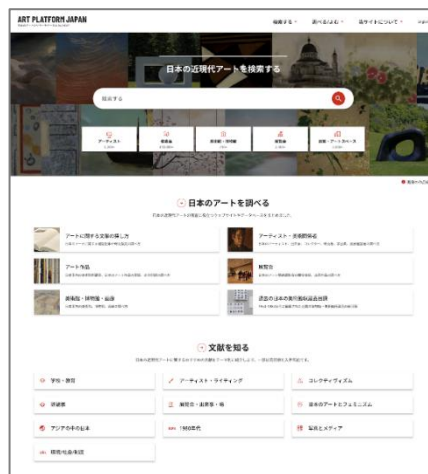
ART PLATFORM JAPAN

検索する　調べる/読む　当サイトについて

日本の近現代アートを検索する

検索する

アーティスト　収蔵品　展覧会・展示館　資料館　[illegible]

日本のアートを調べる

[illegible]

アートに関する文献の探し方

アーティスト・芸術家検索

アート作品

展覧会

展覧会・展示館・画廊

近現代の日本の美術館収蔵品目録

文献を知る

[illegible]

学校・教育

アーティスト・ライティング

コレクティヴィズム

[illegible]

展覧会・画廊・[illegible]

日本のアートとフェミニズム

アジアの中の日本

1960年代

写真とメディア

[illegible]